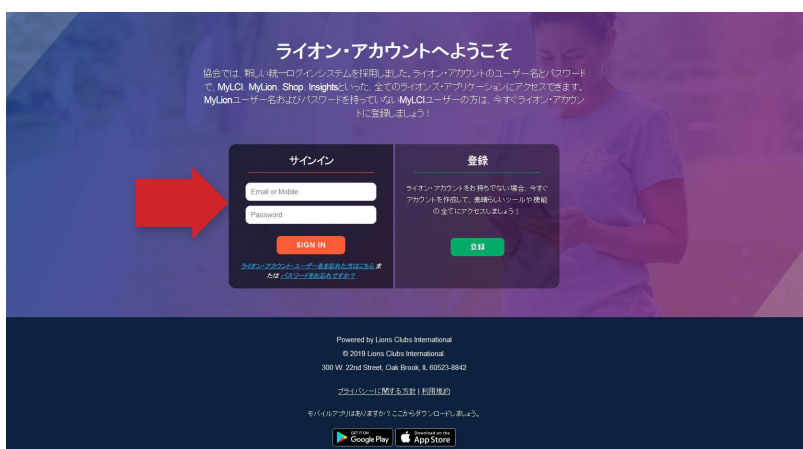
ライオン・アカウントへようこそ

協会では、新しい統一ログインシステムを採用しました。ライオン・アカウントのユーザー名とパスワードで、MyLCI、MyLion、Shop、Insightsといった、全てのライオンズ・アプリケーションにアクセスできます。MyLionユーザー名およびパスワードを持っていないMyLCIユーザーの方は、今すぐライオン・アカウントに登録しましょう！

サインイン

Email or Mobile

Password

SIGN IN

ライオン・アカウント・ユーザー名を忘れた方はこちら または パスワードをお忘れですか？

登録

ライオン・アカウントをお持ちでない場合、今すぐアカウントを作成して、素晴らしいツールや機能の全てにアクセスしましょう！

登録

Powered by Lions Clubs International

© 2019 Lions Clubs International.

300 W. 22nd Street, Oak Brook, IL 60523-8842

プライバシーに関する方針 | 利用規約

モバイルアプリはありますか？ここからダウンロードしましょう。

GET IT ON Google Play

Download on the App Store